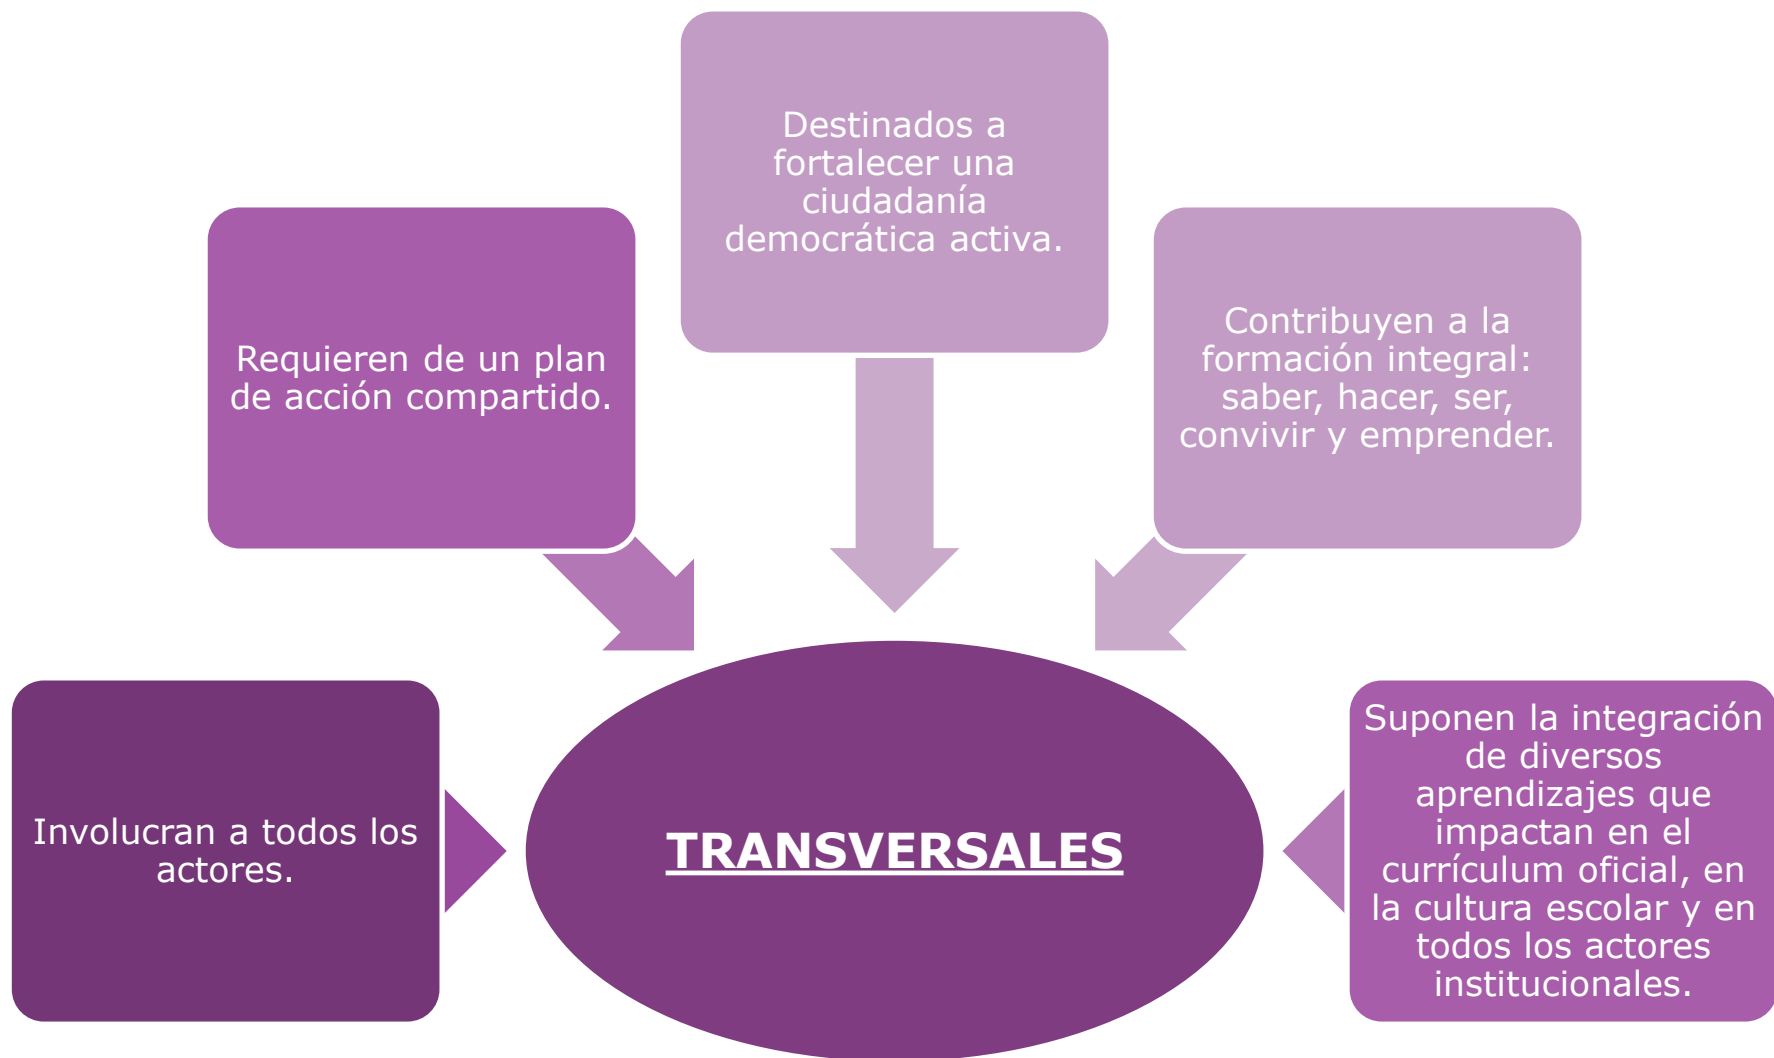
Destinados a fortalecer una ciudadanía democrática activa.

Requieren de un plan de acción compartido.

Contribuyen a la formación integral: saber, hacer, ser, convivir y emprender.

Involucran a todos los actores.

TRANSVERSALES

Suponen la integración de diversos aprendizajes que impactan en el currículum oficial, en la cultura escolar y en todos los actores institucionales.